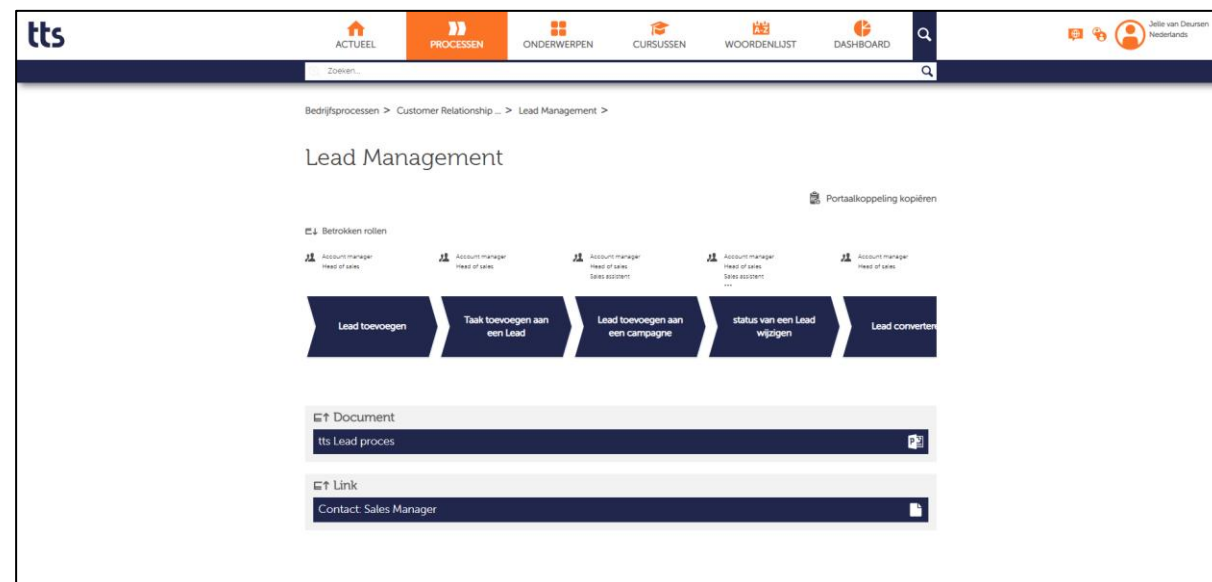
tts

ACTUEEL PROCESSEN ONDERWERPEN CURSUSSEN A-Z WOORDENLIJST DASHBOARD

Jelle van Deursen
Nederlands

Zoeken...

Bedrijfsprocessen > Customer Relationship ... > Lead Management >

Lead Management

Portaalkoppeling kopiëren

Betrokken rollen

Account manager
Head of sales

Account manager
Head of sales

Account manager
Head of sales
Sales assistent

Account manager
Head of sales
Sales assistent
...

Account manager
Head of sales

Lead toevoegen

Taak toevoegen aan een Lead

Lead toevoegen aan een campagne

status van een Lead wijzigen

Lead converteren

Document

tts Lead proces

Link

Contact: Sales Manager